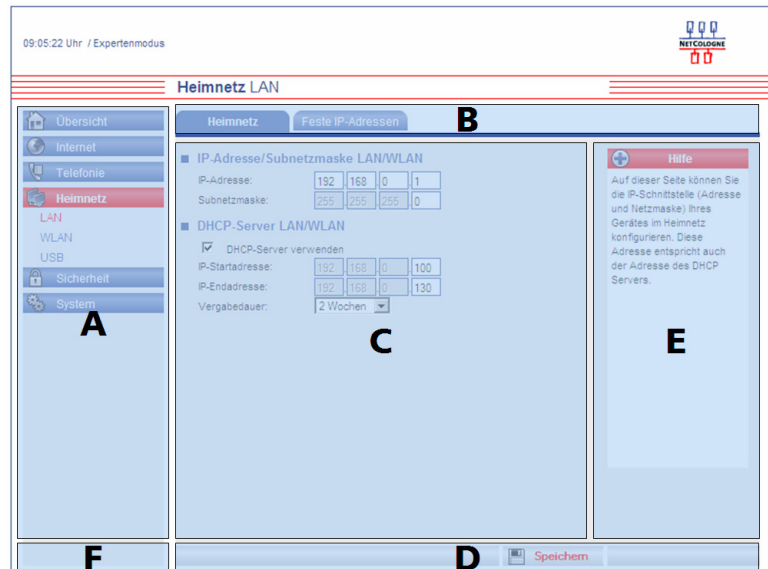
09:05:22 Uhr / Expertenmodus

NETCOLOGNE

Heimnetz LAN

Übersicht
Internet
Telefonie
Heimnetz
LAN
WLAN
USB
Sicherheit
System

A

Heimnetz | Feste IP-Adressen

B

IP-Adresse/Subnetzmaske LAN/WLAN

| IP-Adresse: | 192 | 168 | 0 | 1 |
|---|---|---|---|---|
| Subnetzmaske: | 255 | 255 | 255 | 0 |

DHCP-Server LAN/WLAN

DHCP-Server verwenden

| IP-Startadresse: | 192 | 168 | 0 | 100 |
|---|---|---|---|---|
| IP-Endadresse: | 192 | 168 | 0 | 130 |

Vergabedauer: 2 Wochen

C

Hilfe

Auf dieser Seite können Sie die IP-Schnittstelle (Adresse und Netzmaske) Ihres Gerätes im Heimnetz konfigurieren. Diese Adresse entspricht auch der Adresse des DHCP Servers.

E

F

D

Speichern